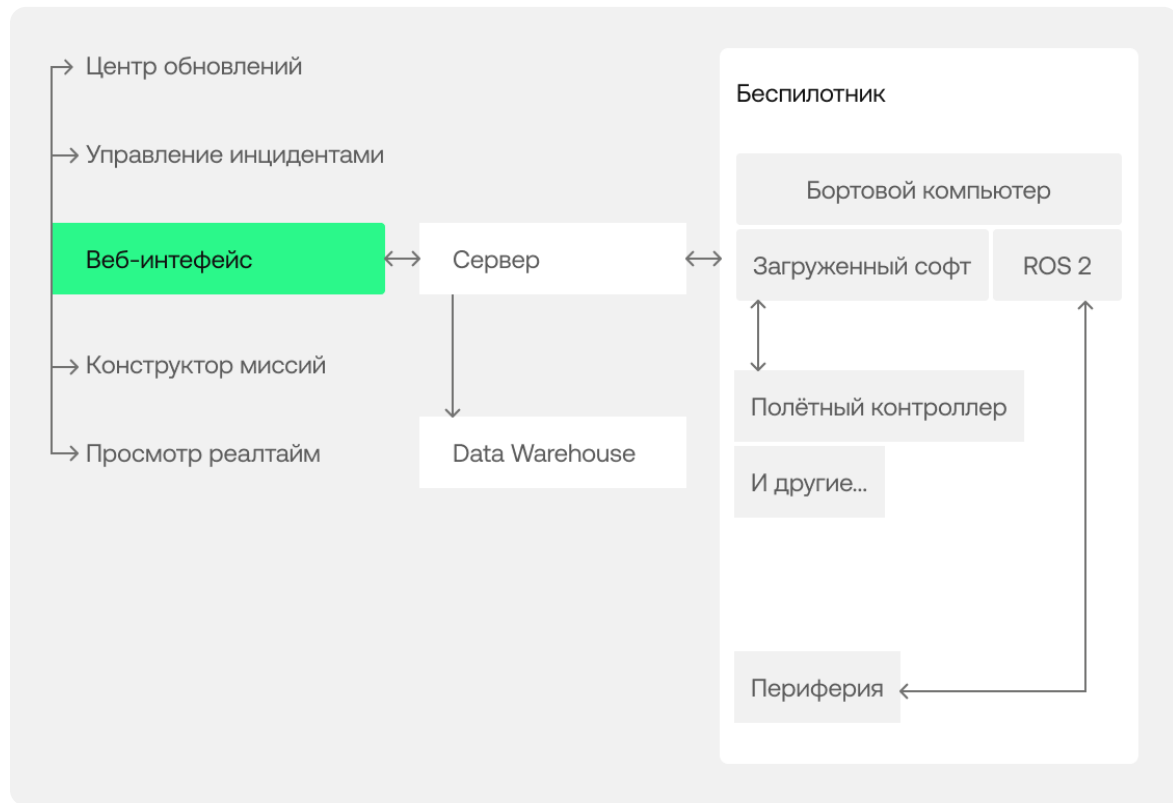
Центр обновлений

Управление инцидентами

Веб-интефейс

Конструктор миссий

Просмотр реалтайм

Сервер

Data Warehouse

Беспилотник

Бортовой компьютер

Загруженный софт

ROS 2

Полётный контроллер

И другие...

Периферия